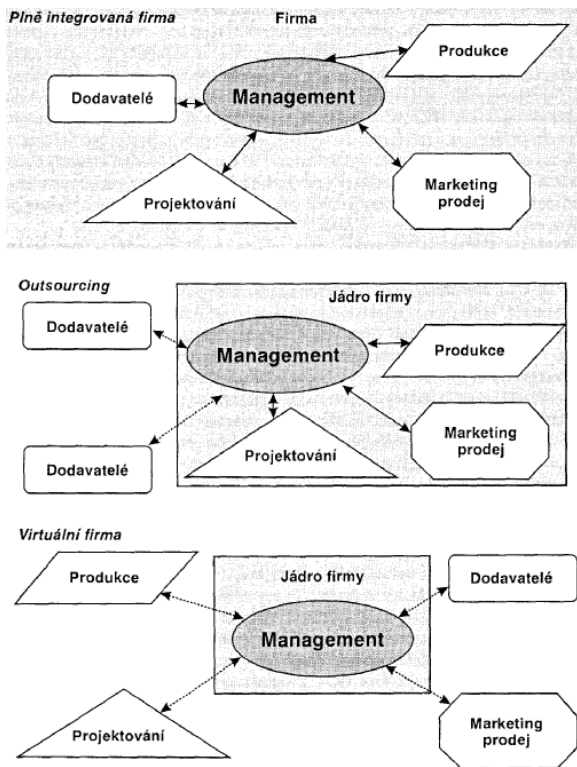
Plně integrovaná firma

Firma

Produkce

Dodavatelé

Management

Projektování

Marketing prodej

Outsourcing

Jádro firmy

Dodavatelé

Management

Produkce

Dodavatelé

Projektování

Marketing prodej

Virtuální firma

Produkce

Jádro firmy

Dodavatelé

Management

Projektování

Marketing prodej